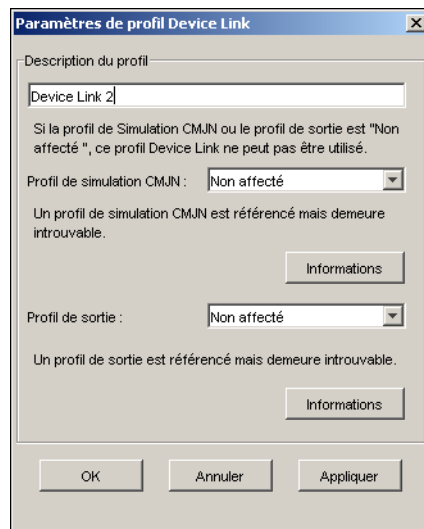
Paramètres de profil Device Link

Description du profil

Device Link 2

Si la profil de Simulation CMJN ou le profil de sortie est "Non affecté ", ce profil Device Link ne peut pas être utilisé.

Profil de simulation CMJN : Non affecté

Un profil de simulation CMJN est référencé mais demeure introuvable.

Informations

Profil de sortie : Non affecté

Un profil de sortie est référencé mais demeure introuvable.

Informations

OK Annuler Appliquer